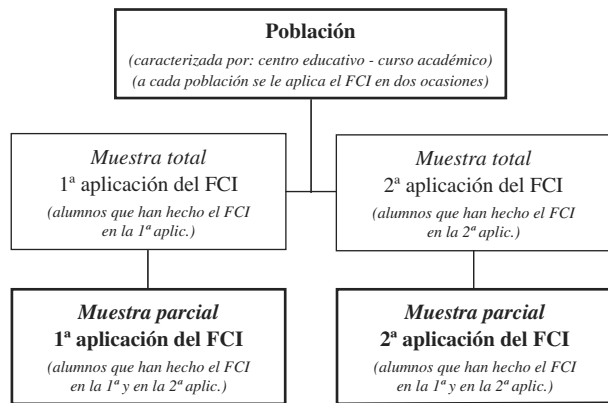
**Población**
*(caracterizada por: centro educativo - curso académico)*
*(a cada población se le aplica el FCI en dos ocasiones)*

*Muestra total*
1ª aplicación del FCI
*(alumnos que han hecho el FCI en la 1ª aplic.)*

*Muestra total*
2ª aplicación del FCI
*(alumnos que han hecho el FCI en la 2ª aplic.)*

***Muestra parcial***
**1ª aplicación del FCI**
*(alumnos que han hecho el FCI en la 1ª y en la 2ª aplic.)*

***Muestra parcial***
**2ª aplicación del FCI**
*(alumnos que han hecho el FCI en la 1ª y en la 2ª aplic.)*